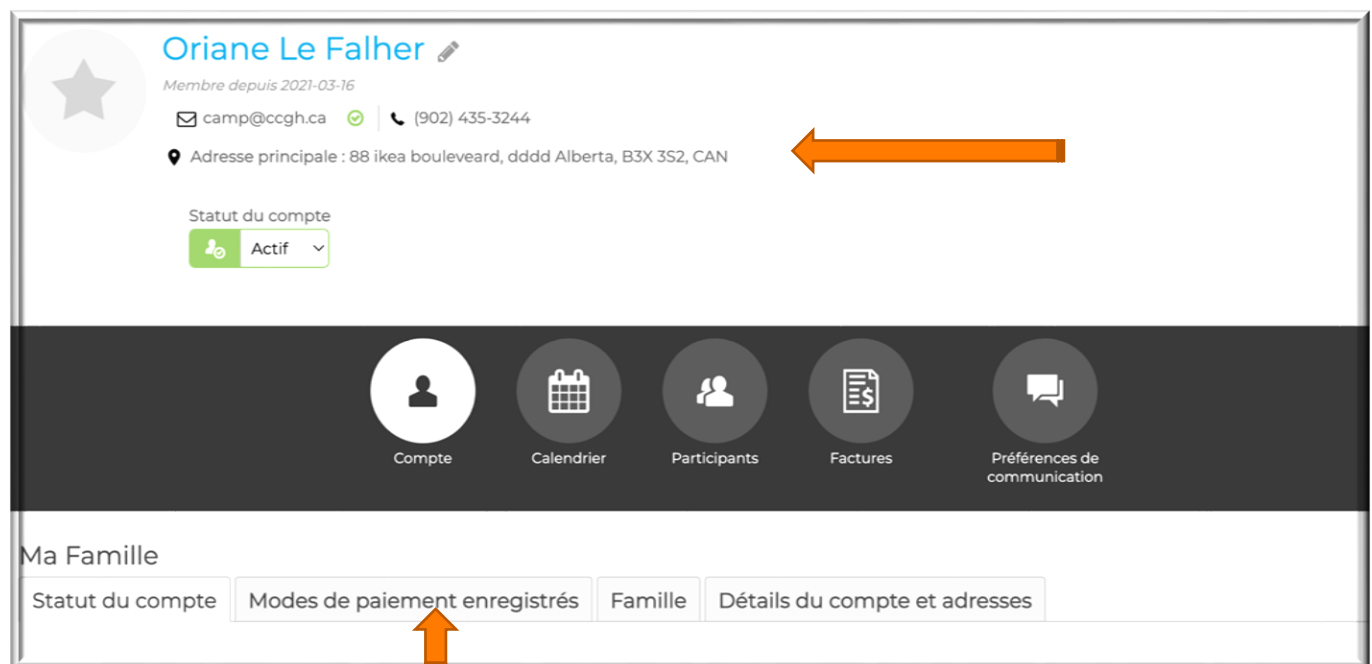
Oriane Le Falher

Membre depuis 2021-03-16

camp@ccgh.ca (902) 435-3244

Adresse principale : 88 ikea bouleveard, dddd Alberta, B3X 3S2, CAN

Statut du compte

Actif

Compte

Calendrier

Participants

Factures

Préférences de communication

Ma Famille

Statut du compte | Modes de paiement enregistrés | Famille | Détails du compte et adresses